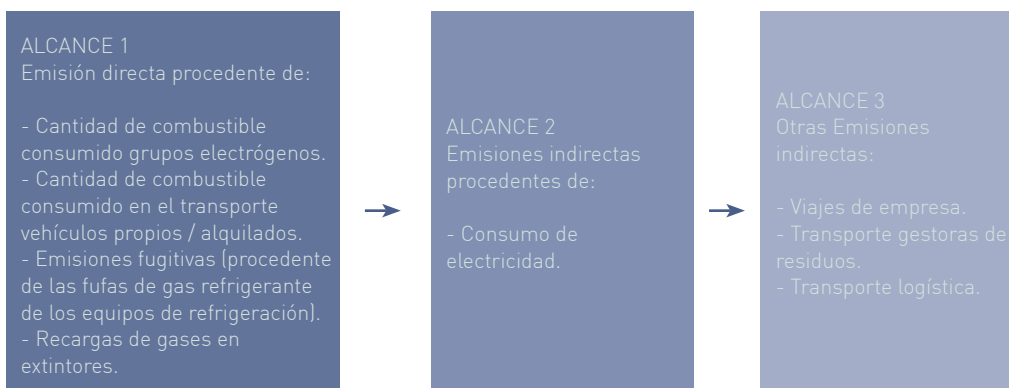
ALCANCE 1
Emisión directa procedente de:

- Cantidad de combustible consumido grupos electrógenos.
- Cantidad de combustible consumido en el transporte vehículos propios / alquilados.
- Emisiones fugitivas (procedente de las fufas de gas refrigerante de los equipos de refrigeración).
- Recargas de gases en extintores.

ALCANCE 2
Emisiones indirectas procedentes de:

- Consumo de electricidad.

ALCANCE 3
Otras Emisiones indirectas:

- Viajes de empresa.
- Transporte gestoras de residuos.
- Transporte logística.